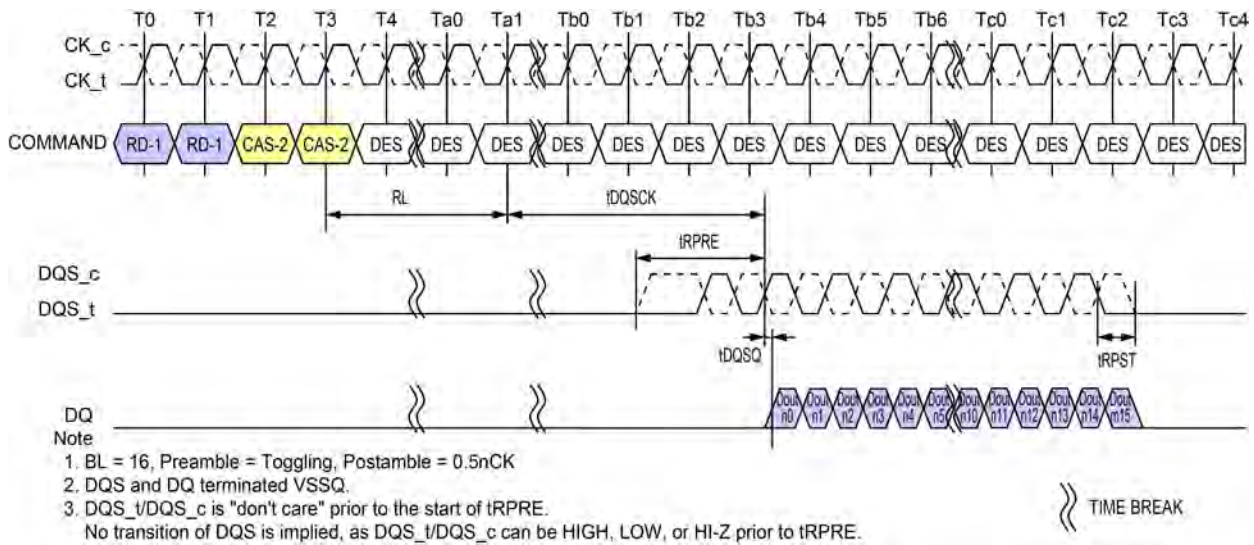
T0 T1 T2 T3 T4 Ta0 Ta1 Tb0 Tb1 Tb2 Tb3 Tb4 Tb5 Tb6 Tc0 Tc1 Tc2 Tc3 Tc4

CK_c
CK_t

COMMAND RD-1 RD-1 CAS-2 CAS-2 DES DES DES DES DES DES DES DES DES DES DES DES DES DES DES

RL
tDQSCK
tRPRE

DQS_c
DQS_t

tDQSQ
tRPST

DQ
Dout n0 Dout n1 Dout n2 Dout n3 Dout n4 Dout n5 Dout n10 Dout n11 Dout n12 Dout n13 Dout n14 Dout n15

Note
1. BL = 16, Preamble = Toggling, Postamble = 0.5nCK
2. DQS and DQ terminated VSSQ.
3. DQS_t/DQS_c is "don't care" prior to the start of tRPRE.
No transition of DQS is implied, as DQS_t/DQS_c can be HIGH, LOW, or HI-Z prior to tRPRE.

TIME BREAK